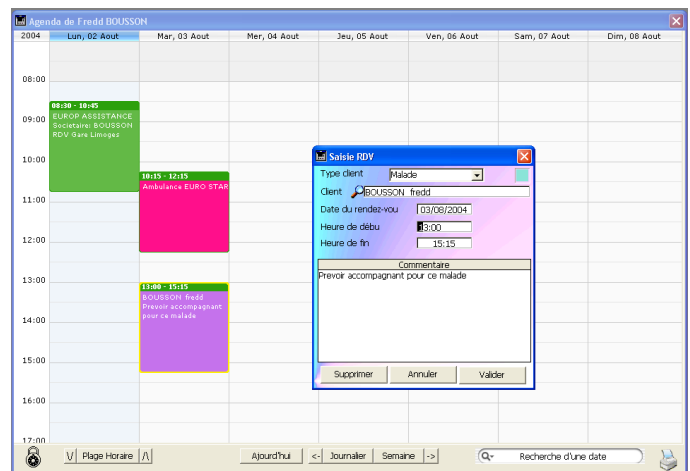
Agenda de Fredd BOUSSON

| 2004 | Lun, 02 Aout | Mar, 03 Aout | Mer, 04 Aout | Jeu, 05 Aout | Ven, 06 Aout | Sam, 07 Aout | Dim, 08 Aout |
|---|---|---|---|---|---|---|---|

08:00
09:00
10:00
11:00
12:00
13:00
14:00
15:00
16:00
17:00

08:30 - 10:45
EUROP ASSISTANCE
Societaire: BOUSSON
RDV Gare Limoges

10:15 - 12:15
Ambulance EURO STAR

13:00 - 15:15
BOUSSON fredd
Prevoir accompagnant pour ce malade

Saisie RDV
Type client Malade
Client BOUSSON fredd
Date du rendez-vou 03/08/2004
Heure de débu 13:00
Heure de fin 15:15
Commentaire
Prevoir accompagnant pour ce malade
Supprimer Annuler Valider

V Plage Horaire /\ Aujourd'hui <- Journalier Semaine -> Recherche d'une date